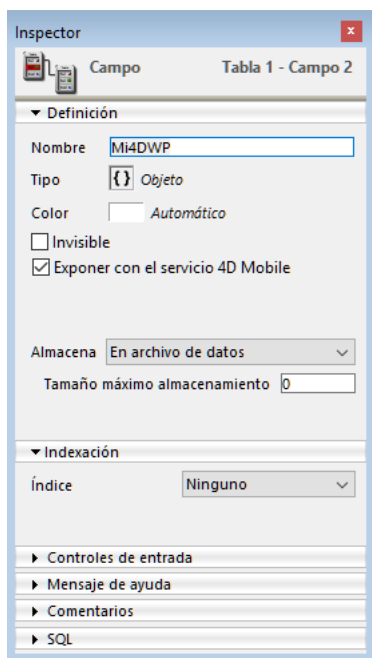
Inspector

Campo

Tabla 1 - Campo 2

▾ Definición

Nombre Mi4DWP

Tipo {} Objeto

Color Automático

Invisible

Exponer con el servicio 4D Mobile

Almacena En archivo de datos

Tamaño máximo almacenamiento 0

▾ Indexación

Índice Ninguno

▸ Controles de entrada

▸ Mensaje de ayuda

▸ Comentarios

▸ SQL